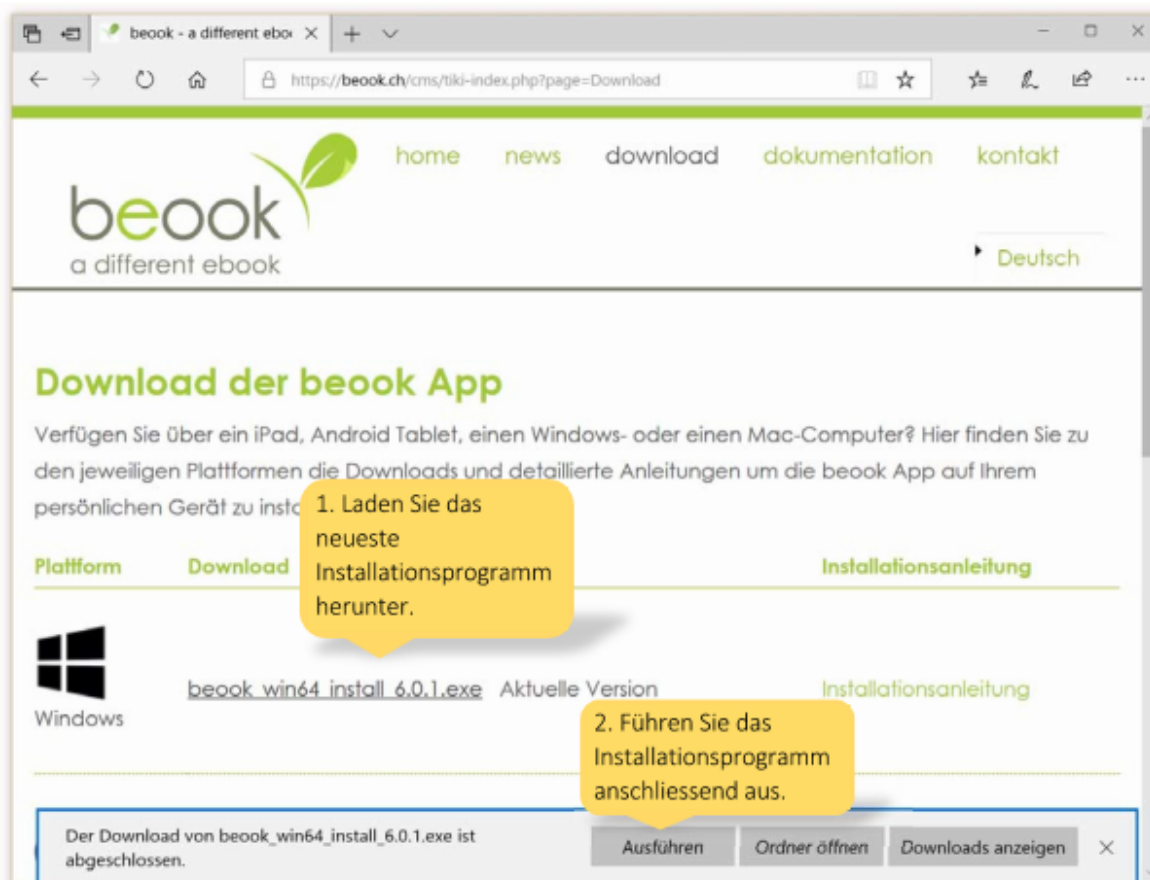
beook - a different ebo

https://beook.ch/cms/tiki-index.php?page=Download

home news download dokumentation kontakt

beook
a different ebook

Deutsch

Download der beook App

Verfügen Sie über ein iPad, Android Tablet, einen Windows- oder einen Mac-Computer? Hier finden Sie zu den jeweiligen Plattformen die Downloads und detaillierte Anleitungen um die beook App auf Ihrem persönlichen Gerät zu insta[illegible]

1. Laden Sie das neueste Installationsprogramm herunter.

| Plattform | Download | Installationsanleitung |
|---|---|---|
| Windows | beook_win64_install_6.0.1.exe Aktuelle Version | Installationsanleitung |

2. Führen Sie das Installationsprogramm anschliessend aus.

Der Download von beook_win64_install_6.0.1.exe ist abgeschlossen.

Ausführen Ordner öffnen Downloads anzeigen ×